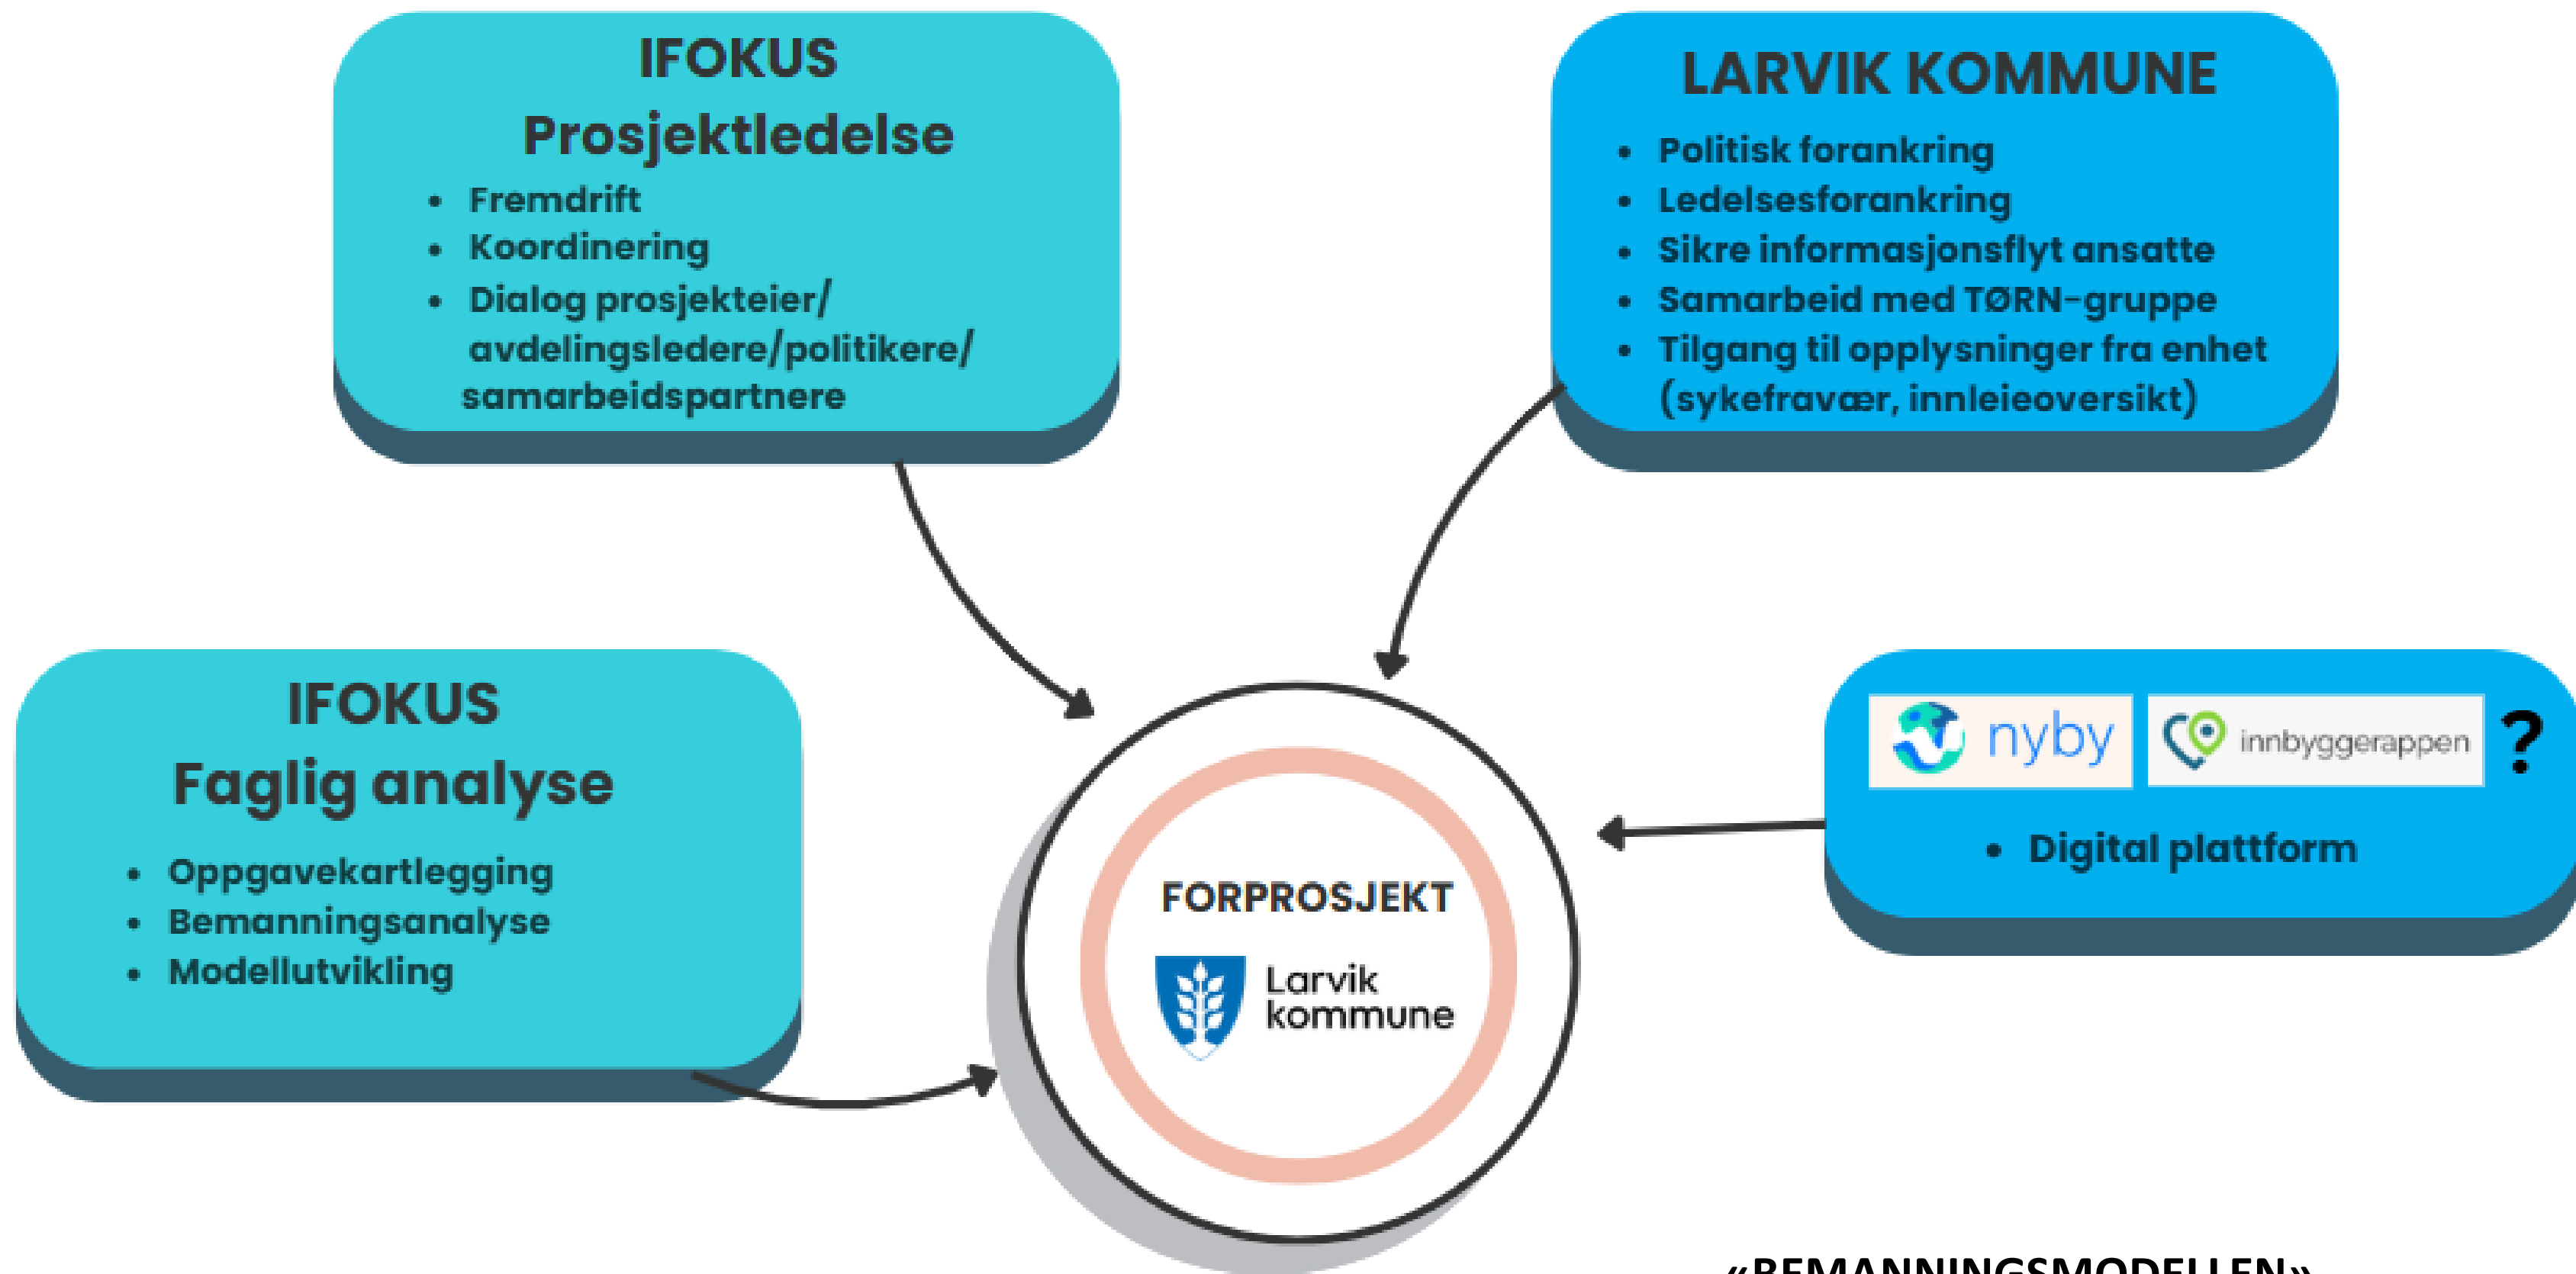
IFOKUS
Prosjektledelse

- Fremdrift
- Koordinering
- Dialog prosjekteier/ avdelingsledere/politikere/ samarbeidspartnere

LARVIK KOMMUNE

- Politisk forankring
- Ledelsesforankring
- Sikre informasjonsflyt ansatte
- Samarbeid med TØRN-gruppe
- Tilgang til opplysninger fra enhet (sykefravær, innleieoversikt)

IFOKUS
Faglig analyse

- Oppgavekartlegging
- Bemanningsanalyse
- Modellutvikling

FORPROSJEKT
Larvik kommune

nyby innbyggerappen ?

- Digital plattform

«BEMANNINGSMODELLEN»